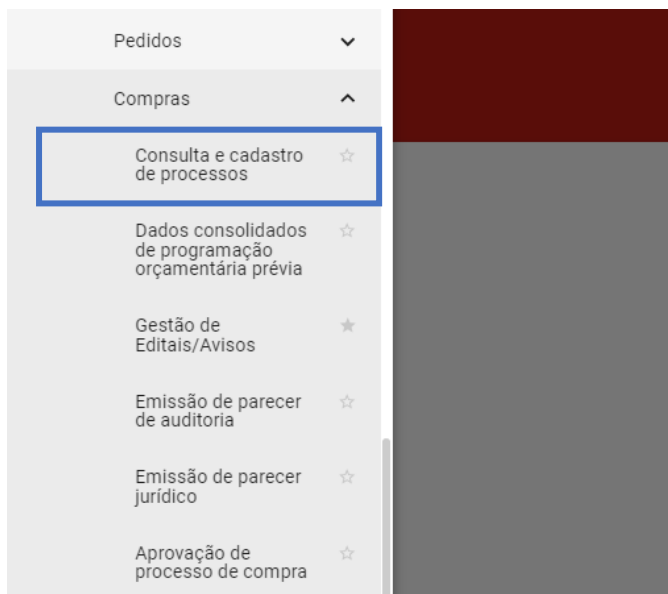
Pedidos

Compras

Consulta e cadastro de processos

Dados consolidados de programação orçamentária prévia

Gestão de Editais/Avisos

Emissão de parecer de auditoria

Emissão de parecer jurídico

Aprovação de processo de compra